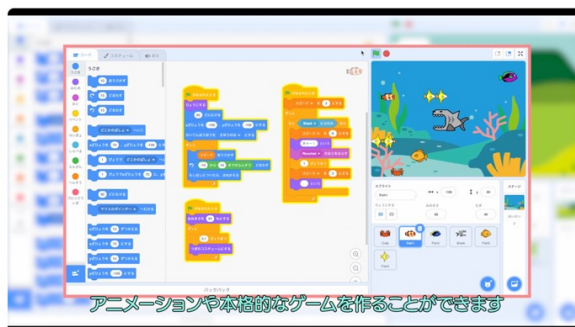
コード
コスチューム
音
うごき
見た目
音
イベント
制御
調べる
演算
変数
ブロック定義
うごき
歩動かす
度回す
度回す
どこかの場所へ行く
x座標を、y座標を にする
秒でどこかの場所へ行く
秒でx座標を、y座標を に変える
度に向ける
マウスのポインターへ向ける
x座標を ずつ変える
x座標を にする
y座標を ずつ変える
y座標を にする
バックパック
ステージ
スプライト
Crab
Fish
Shark
Fish
アニメーションや本格的なゲームを作ることができます